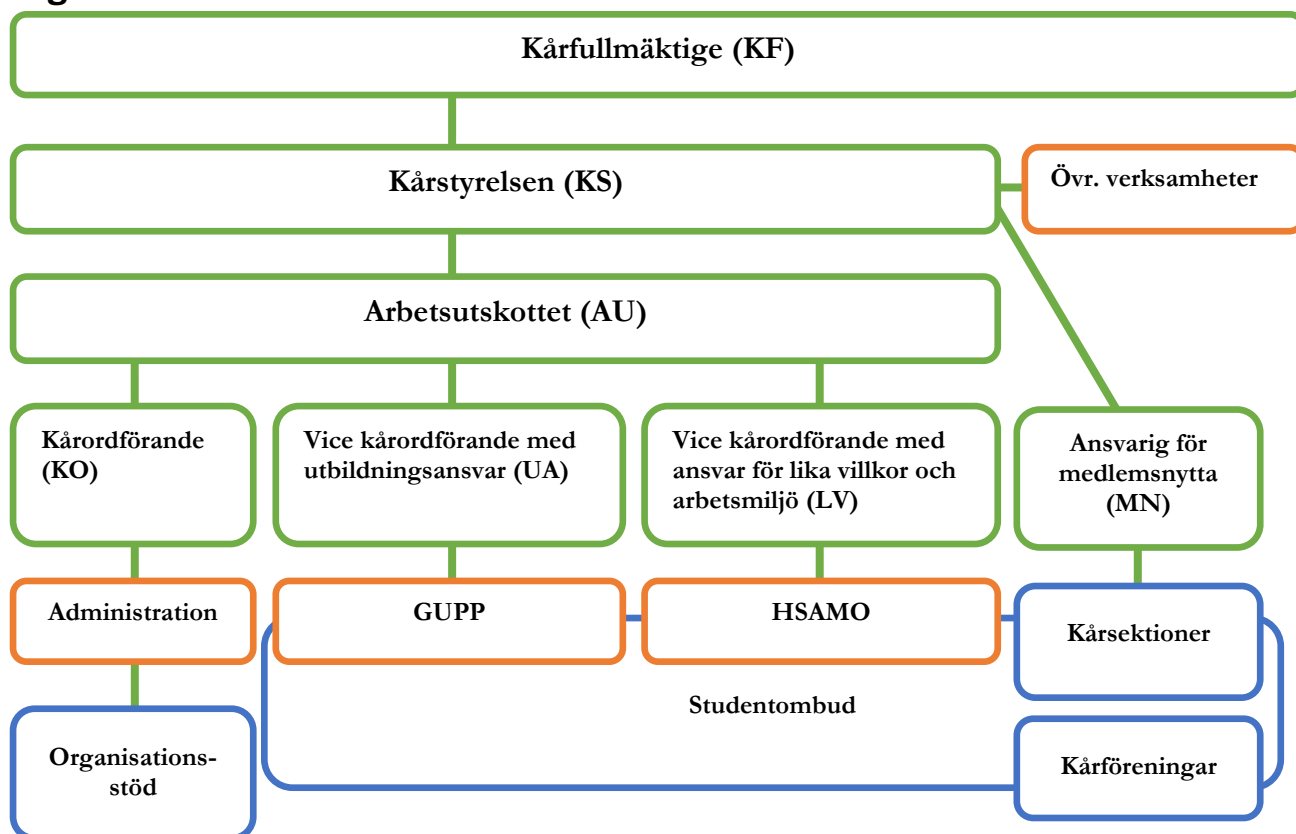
Kårfullmäktige (KF)

Kårstyrelsen (KS)

Övr. verksamheter

Arbetsutskottet (AU)

Kårordförande (KO)

Vice kårordförande med utbildningsansvar (UA)

Vice kårordförande med ansvar för lika villkor och arbetsmiljö (LV)

Ansvarig för medlemsnytta (MN)

Administration

GUPP

HSAMO

Kårsektioner

Studentombud

Organisationsstöd

Kårföreningar